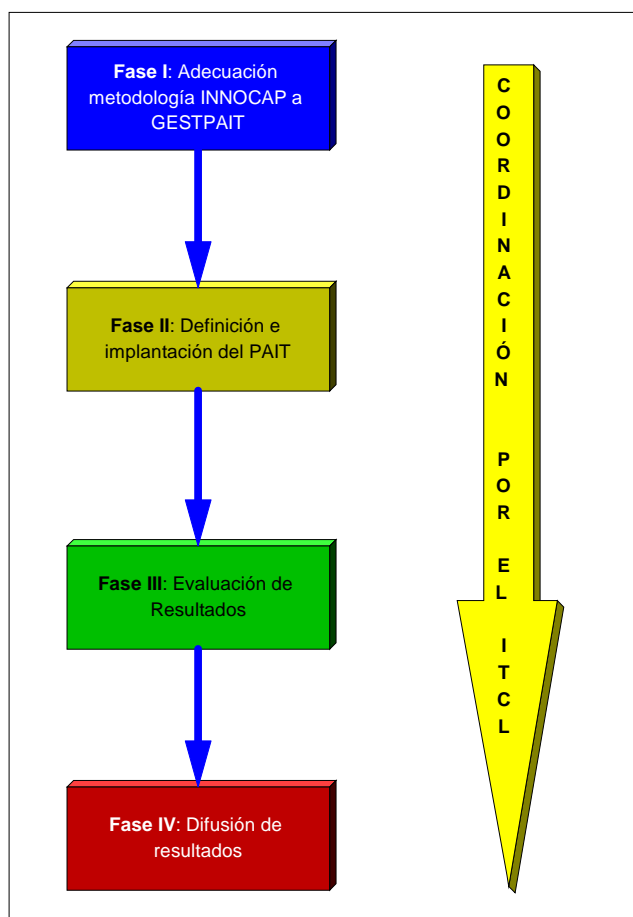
**Fase I**: Adecuación metodología INNOCAP a GESTPAIT

**Fase II**: Definición e implantación del PAIT

**Fase III**: Evaluación de Resultados

**Fase IV**: Difusión de resultados

COORDINACIÓN POR EL ITCL